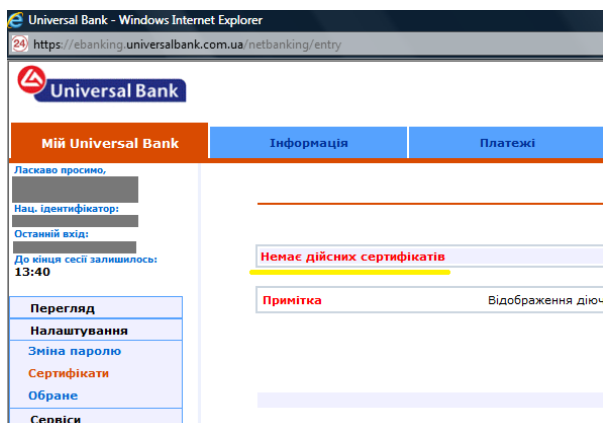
Universal Bank - Windows Internet Explorer

https://ebanking.universalbank.com.ua/netbanking/entry

Universal Bank

Мій Universal Bank | Інформація | Платежі

Ласкаво просимо,

Нац. ідентифікатор:

Останній вхід:

До кінця сесії залишилось:
13:40

Перегляд
Налаштування
Зміна паролю
Сертифікати
Обране
Сервіси

Немає дійсних сертифікатів

Примітка | Відображення діюч